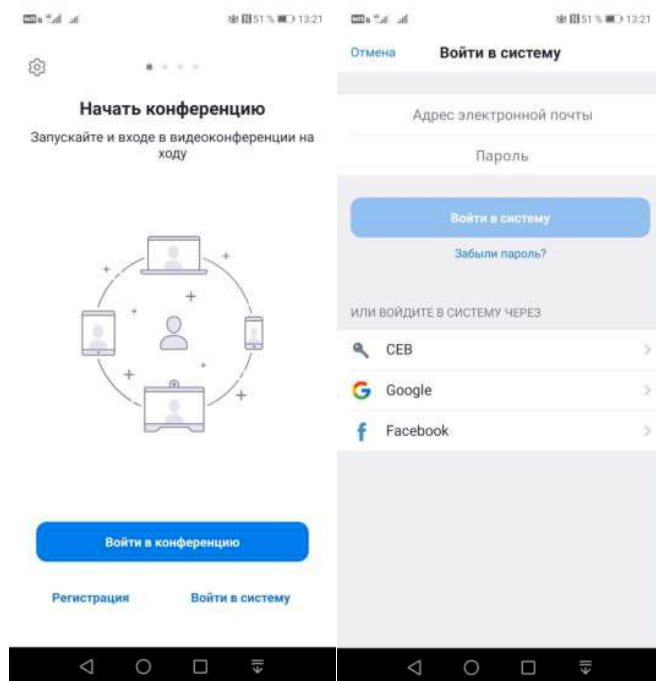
51 % 13:21

Начать конференцию

Запускайте и входе в видеоконференции на ходу

Войти в конференцию

Регистрация

Войти в систему

51 % 13:21

Отмена

Войти в систему

Адрес электронной почты

Пароль

Войти в систему

Забыли пароль?

ИЛИ ВОЙДИТЕ В СИСТЕМУ ЧЕРЕЗ

СЕВ

Google

Facebook